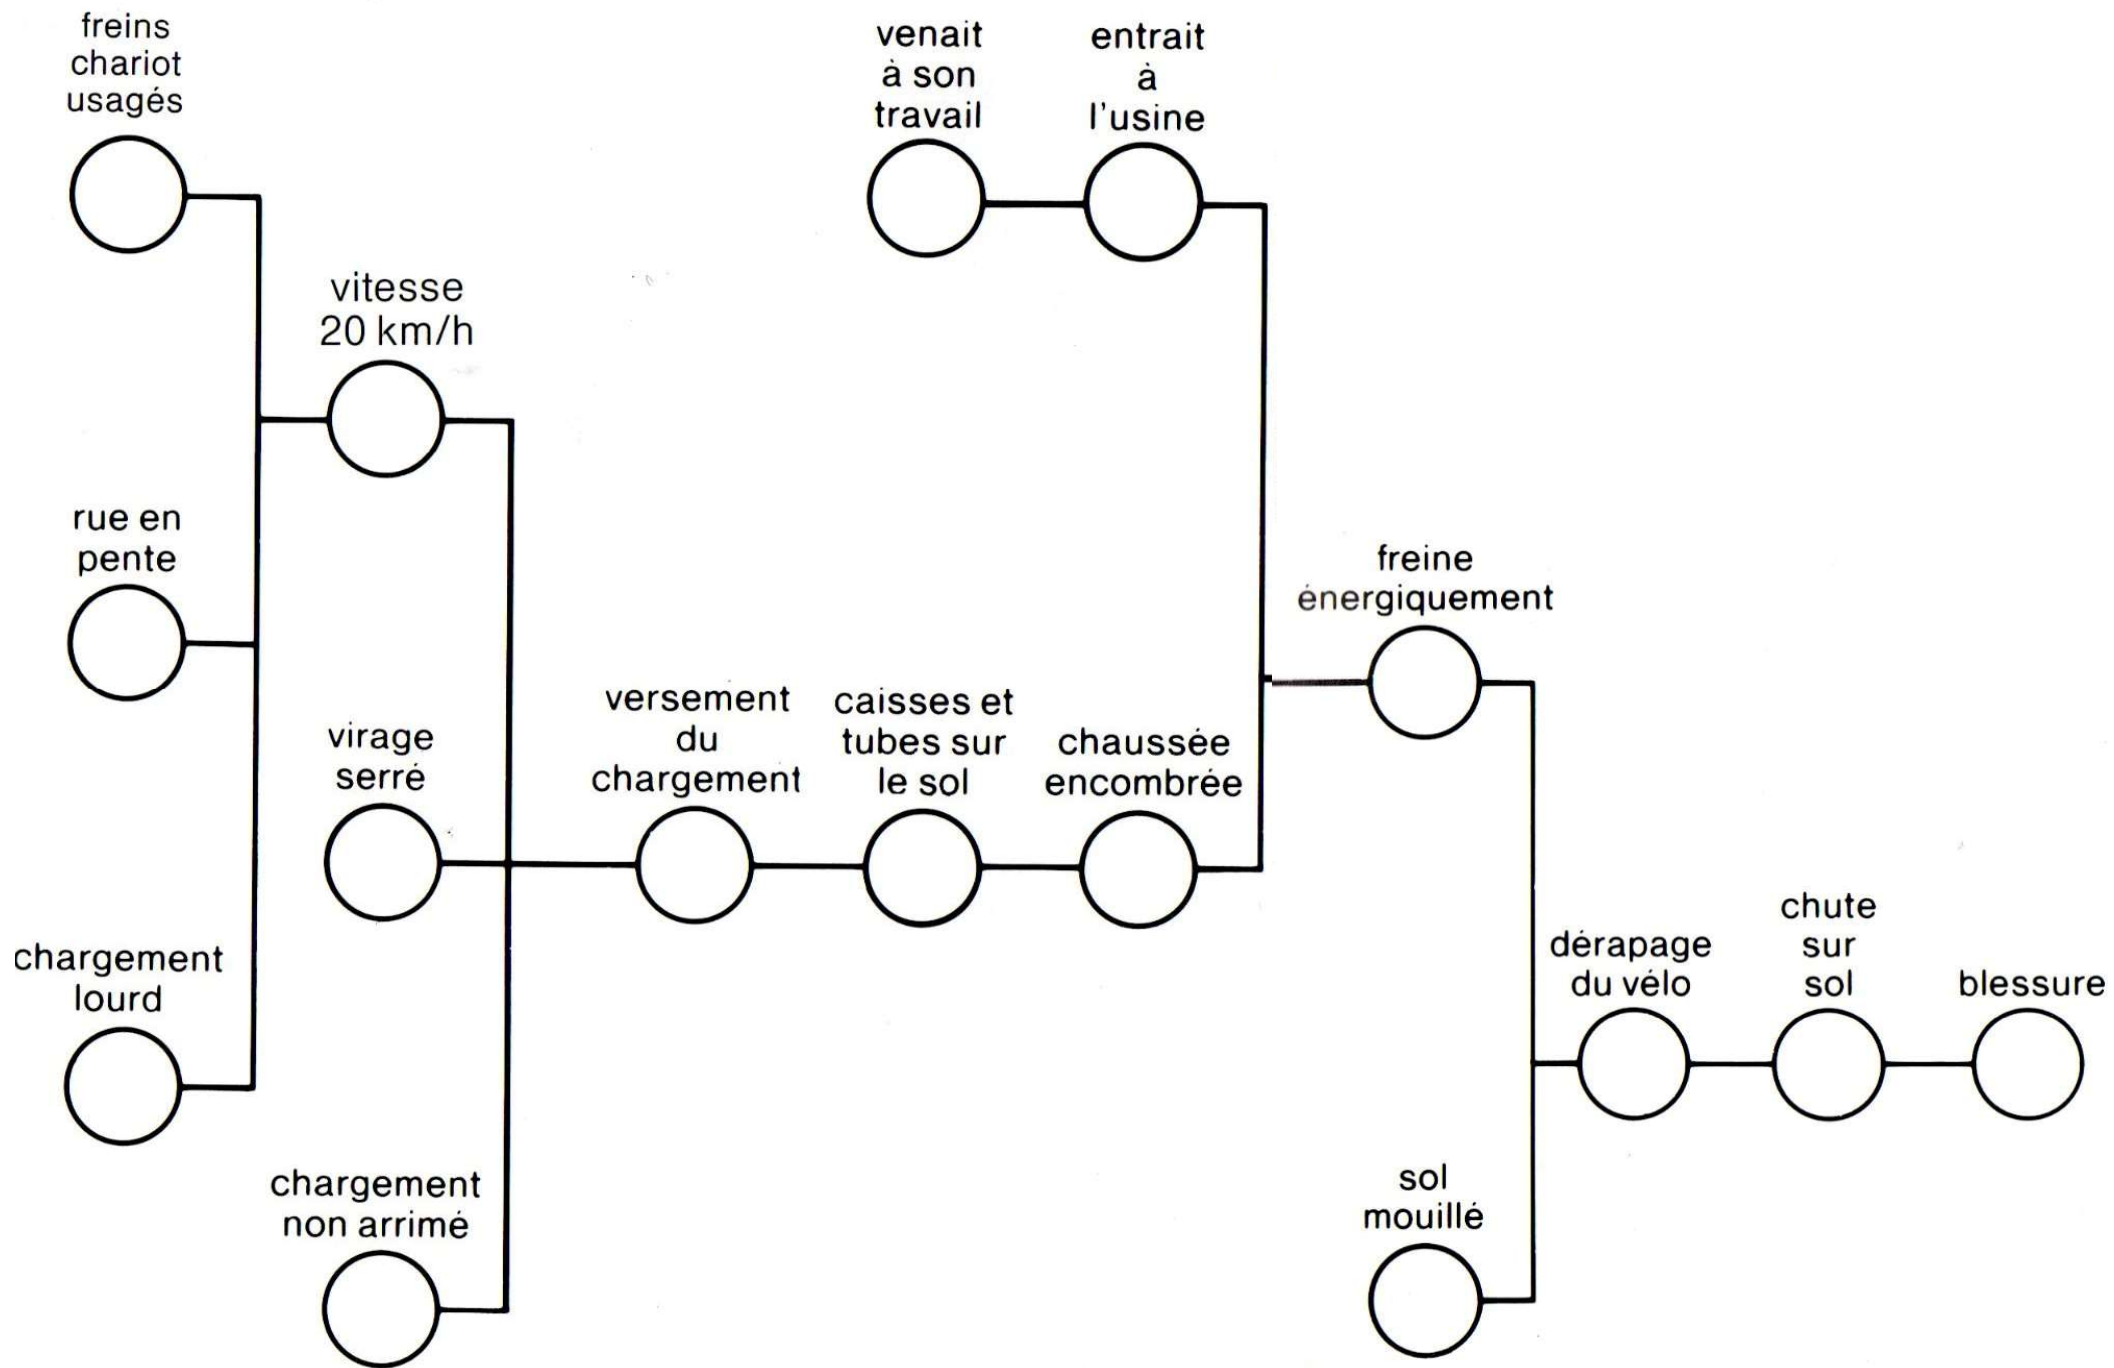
freins chariot usagés

vitesse 20 km/h

rue en pente

virage serré

chargement lourd

chargement non arrimé

venait à son travail

entrait à l'usine

versement du chargement

caisses et tubes sur le sol

chaussée encombrée

freine énergiquement

dérapage du vélo

chute sur sol

blessure

sol mouillé